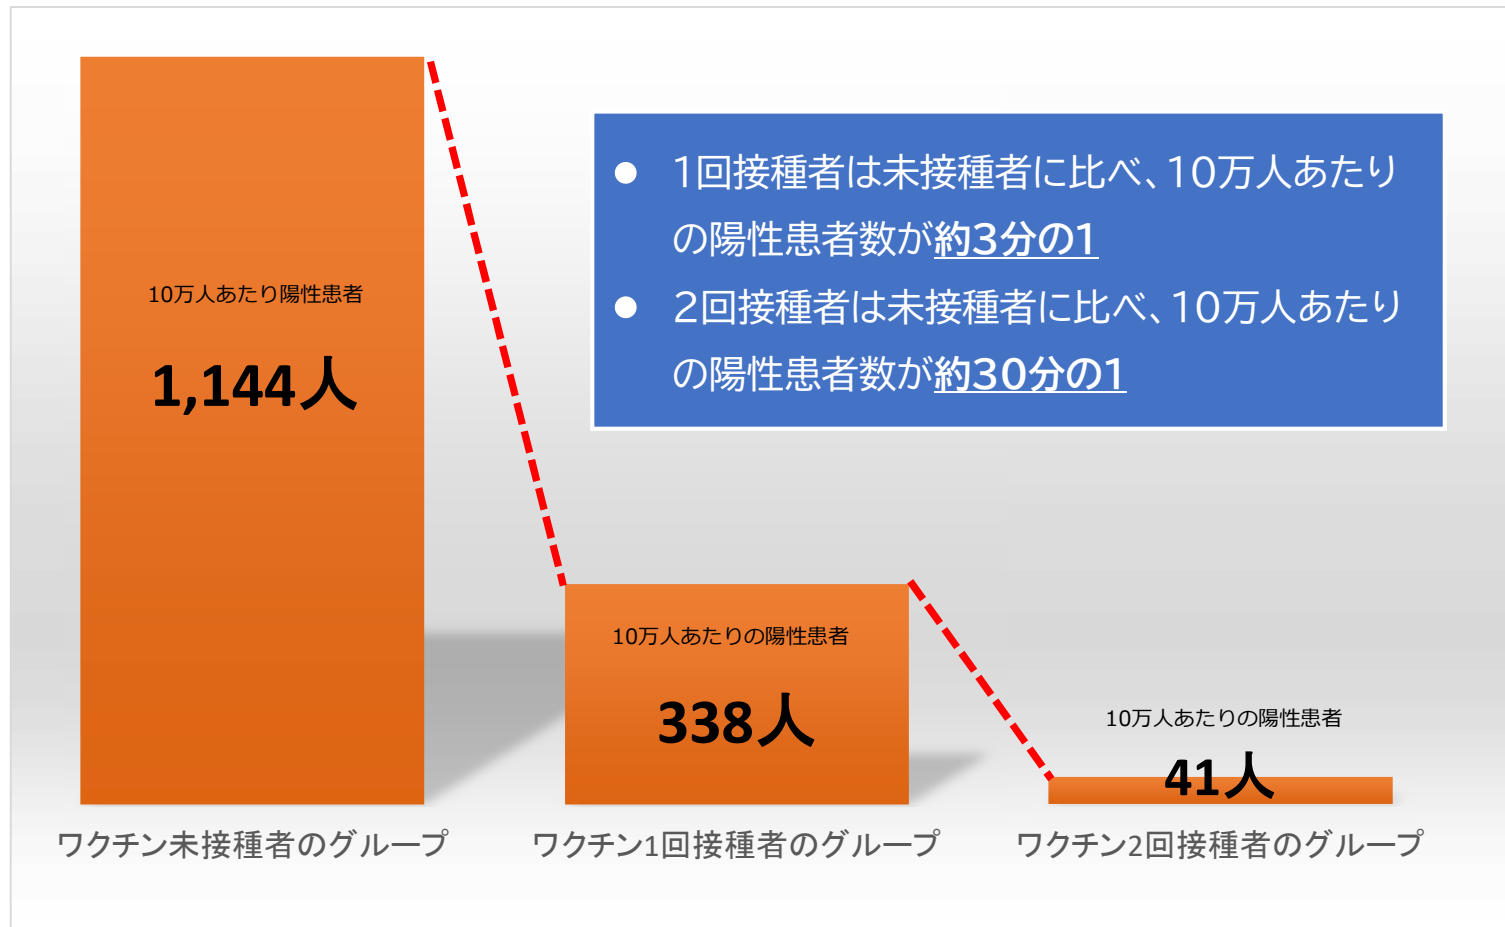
● 1回接種者は未接種者に比べ、10万人あたりの陽性患者数が約3分の1

● 2回接種者は未接種者に比べ、10万人あたりの陽性患者数が約30分の1

10万人あたり陽性患者

1,144人

10万人あたりの陽性患者

338人

10万人あたりの陽性患者

41人

ワクチン未接種者のグループ

ワクチン1回接種者のグループ

ワクチン2回接種者のグループ